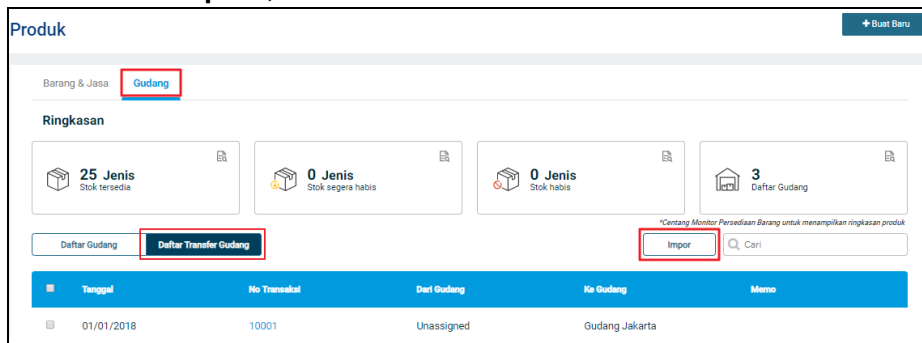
Produk

+ Buat Baru

Barang & Jasa

Gudang

Ringkasan

25 Jenis
Stok tersedia

0 Jenis
Stok segera habis

0 Jenis
Stok habis

3
Daftar Gudang

*Centang Monitor Persediaan Barang untuk menampilkan ringkasan produk

Daftar Gudang

Daftar Transfer Gudang

Impor

Cari

| | Tanggal | No Transaksi | Dari Gudang | Ke Gudang | Memo |
|---|---|---|---|---|---|
| | 01/01/2018 | 10001 | Unassigned | Gudang Jakarta | |